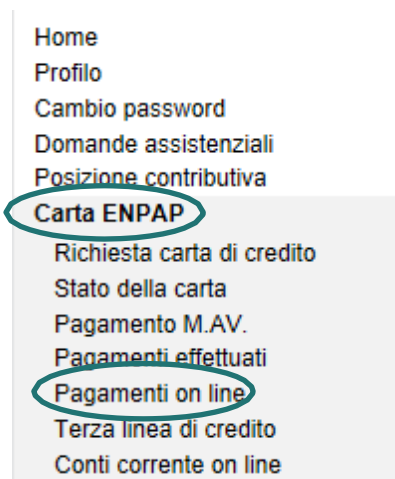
Home
Profilo
Cambio password
Domande assistenziali
Posizione contributiva
Carta ENPAP
Richiesta carta di credito
Stato della carta
Pagamento M.AV.
Pagamenti effettuati
Pagamenti on line
Terza linea di credito
Conti corrente on line